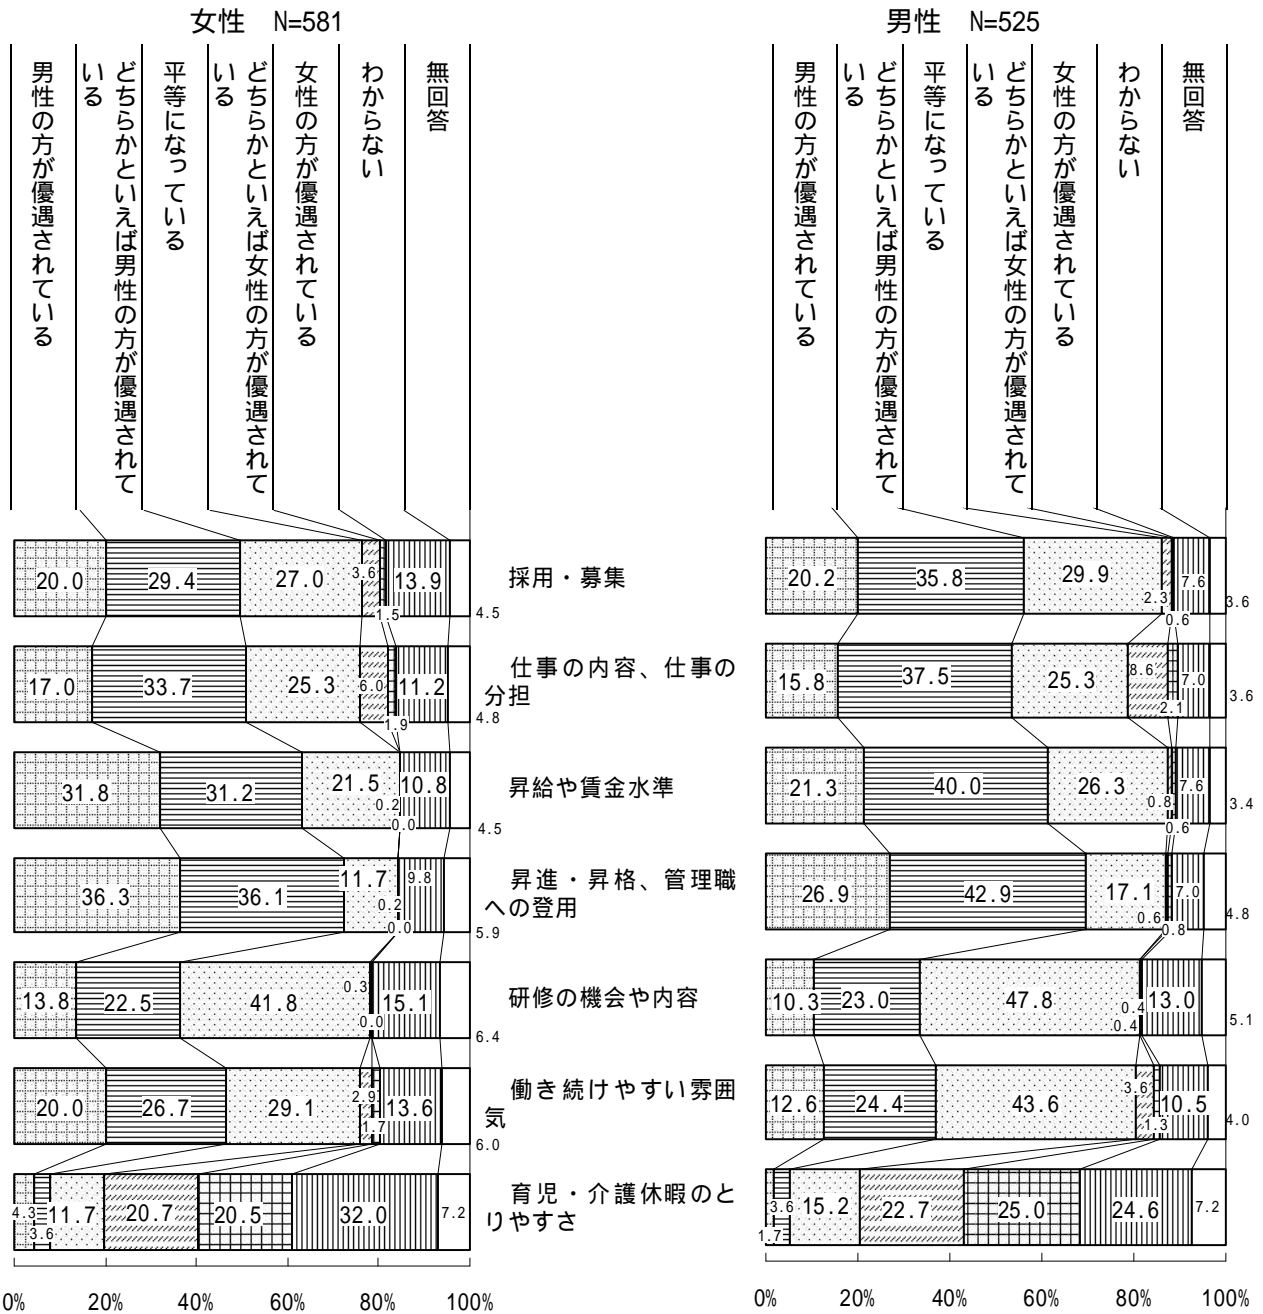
女性　N=581

男性の方が優遇されている

どちらかといえば男性の方が優遇されている

平等になっている

どちらかといえば女性の方が優遇されている

女性の方が優遇されている

わからない

無回答

20.0　29.4　27.0　3.6　13.9　1.5　4.5

採用・募集

17.0　33.7　25.3　6.0　11.2　1.9　4.8

仕事の内容、仕事の分担

31.8　31.2　21.5　10.8　0.2　0.0　4.5

昇給や賃金水準

36.3　36.1　11.7　9.8　0.2　0.0　5.9

昇進・昇格、管理職への登用

13.8　22.5　41.8　0.3　15.1　0.0　6.4

研修の機会や内容

20.0　26.7　29.1　2.9　13.6　1.7　6.0

働き続けやすい雰囲気

4.3　3.6　11.7　20.7　20.5　32.0　7.2

育児・介護休暇のとりやすさ

0%　20%　40%　60%　80%　100%

男性　N=525

男性の方が優遇されている

どちらかといえば男性の方が優遇されている

平等になっている

どちらかといえば女性の方が優遇されている

女性の方が優遇されている

わからない

無回答

20.2　35.8　29.9　2.3　7.6　0.6　3.6

15.8　37.5　25.3　8.6　7.0　2.1　3.6

21.3　40.0　26.3　0.8　7.6　0.6　3.4

26.9　42.9　17.1　0.6　7.0　0.8　4.8

10.3　23.0　47.8　0.4　13.0　0.4　5.1

12.6　24.4　43.6　3.6　10.5　1.3　4.0

3.6　1.7　15.2　22.7　25.0　24.6　7.2

0%　20%　40%　60%　80%　100%